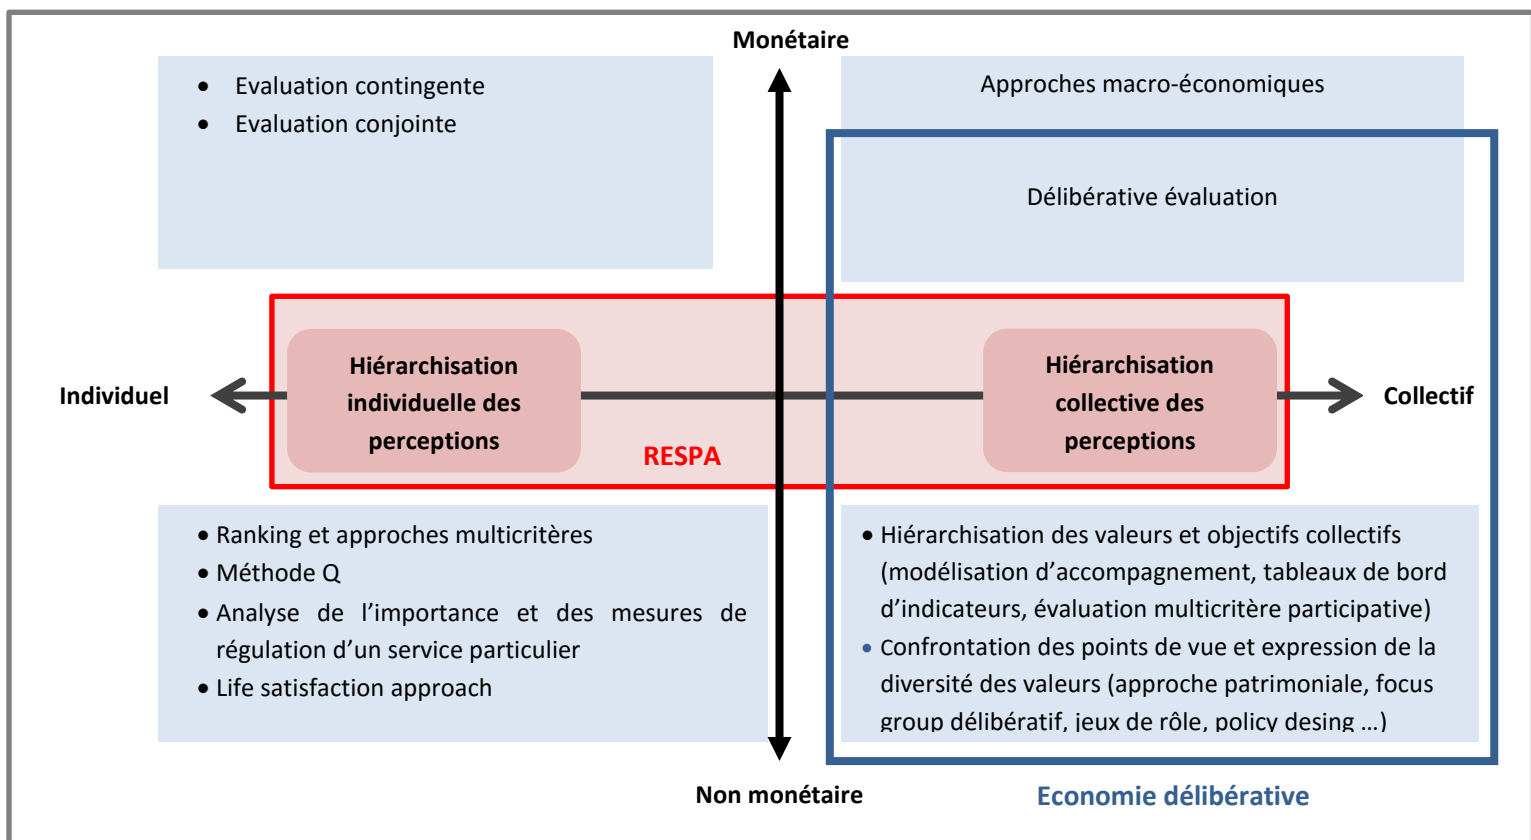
Monétaire

- Evaluation contingente
- Evaluation conjointe

Approches macro-économiques

Délibérative évaluation

Individuel

Hiérarchisation individuelle des perceptions

RESPA

Hiérarchisation collective des perceptions

Collectif

- Ranking et approches multicritères
- Méthode Q
- Analyse de l'importance et des mesures de régulation d'un service particulier
- Life satisfaction approach

- Hiérarchisation des valeurs et objectifs collectifs (modélisation d'accompagnement, tableaux de bord d'indicateurs, évaluation multicritère participative)
- Confrontation des points de vue et expression de la diversité des valeurs (approche patrimoniale, focus group délibératif, jeux de rôle, policy desing …)

Non monétaire

Economie délibérative